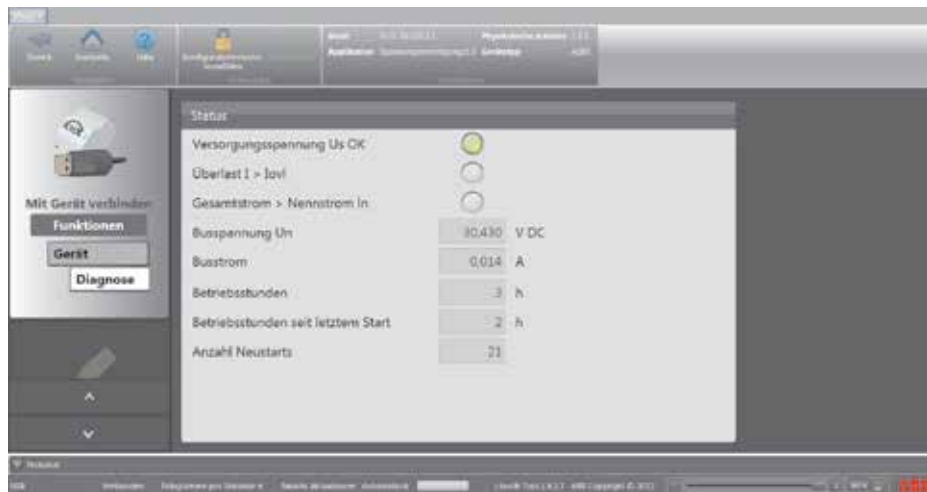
Mit Gerät verbinden

Funktionen

Gerät

Diagnose

Status

Versorgungsspannung Us OK

Überlast I > Iovl

Gesamtstrom > Nennstrom In

Busspannung Un 30,430 V DC

Busstrom 0,014 A

Betriebsstunden 3 h

Betriebsstunden seit letztem Start 2 h

Anzahl Neustarts 21

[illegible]